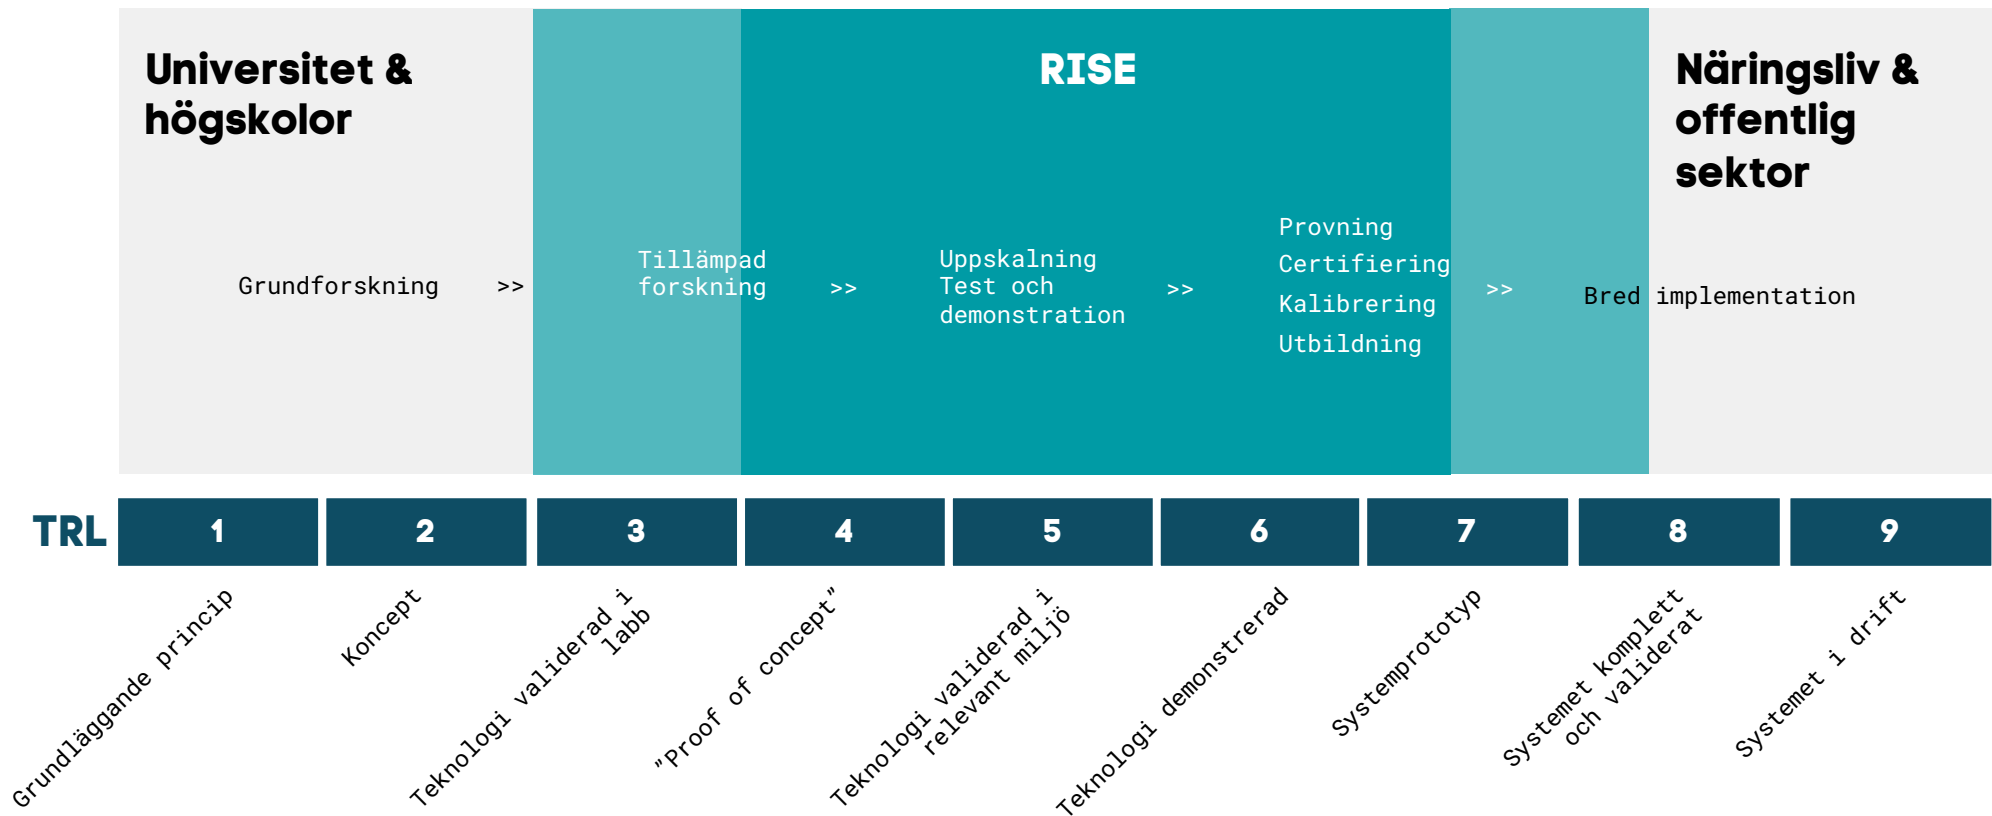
Universitet & högskolor

RISE

Näringsliv & offentlig sektor

Grundforskning >> Tillämpad forskning >> Uppskalning Test och demonstration >> Provning Certifiering Kalibrering Utbildning >> Bred implementation

| TRL | 1 | 2 | 3 | 4 | 5 | 6 | 7 | 8 | 9 |
|---|---|---|---|---|---|---|---|---|---|

Grundläggande princip

Koncept

Teknologi validerad i labb

„Proof of concept"

Teknologi validerad i relevant miljö

Teknologi demonstrerad

Systemprototyp

Systemet komplett och validerat

Systemet i drift